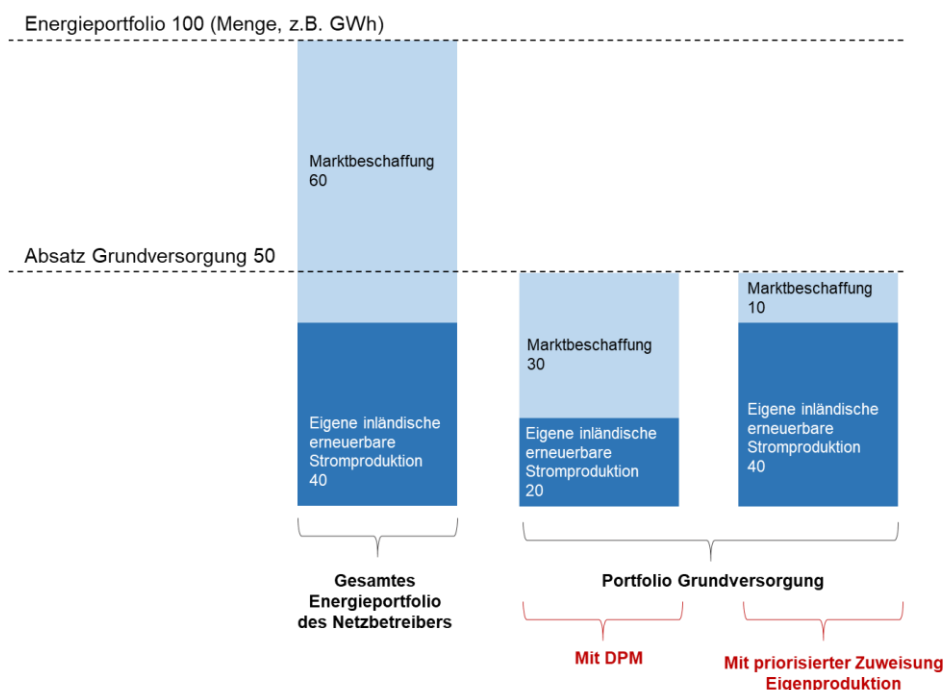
Energieportfolio 100 (Menge, z.B. GWh)

Marktbeschaffung
60

Absatz Grundversorgung 50

Marktbeschaffung
10

Marktbeschaffung
30

Eigene inländische erneuerbare Stromproduktion
40

Eigene inländische erneuerbare Stromproduktion
40

Eigene inländische erneuerbare Stromproduktion
20

Gesamtes Energieportfolio des Netzbetreibers

Portfolio Grundversorgung

Mit DPM

Mit priorisierter Zuweisung Eigenproduktion